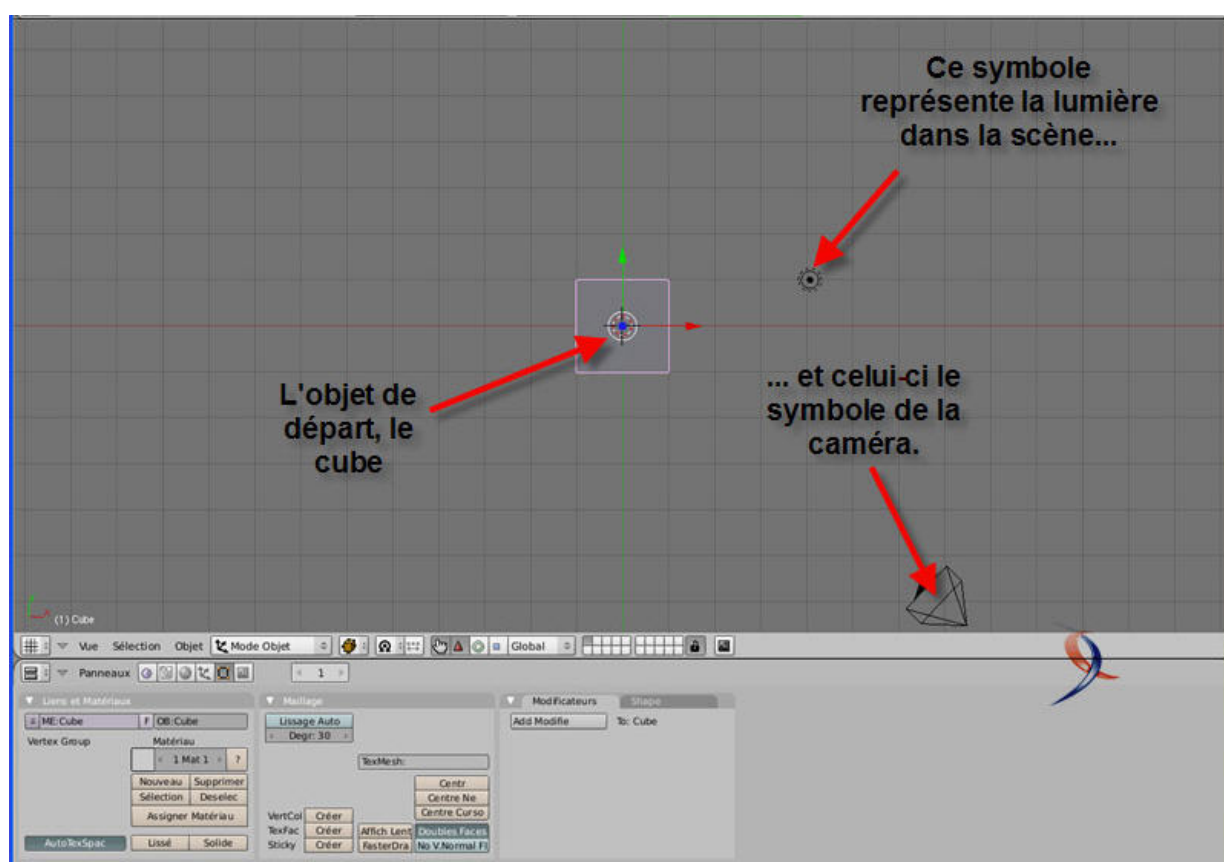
Ce symbole représente la lumière dans la scène...

L'objet de départ, le cube

... et celui-ci le symbole de la caméra.

(1) Cube

Vue Sélection Objet Mode Objet Global

Panneaux 1

Liens et Matériaux
ME:Cube F OB:Cube
Vertex Group Matériau
1 Mat 1 ?
Nouveau Supprimer
Sélection Deselec
Assigner Matériau
AutoTexSpac Lissé Solide

Maillage
Lissage Auto
Degr: 30
TexMesh:
Centr
Centre Ne
Centre Curso
VertCol Créer
TexFac Créer Affich Lent Doubles Faces
Sticky Créer FasterDra No V.Normal Fl

Modificateurs Shape
Add Modifie To: Cube